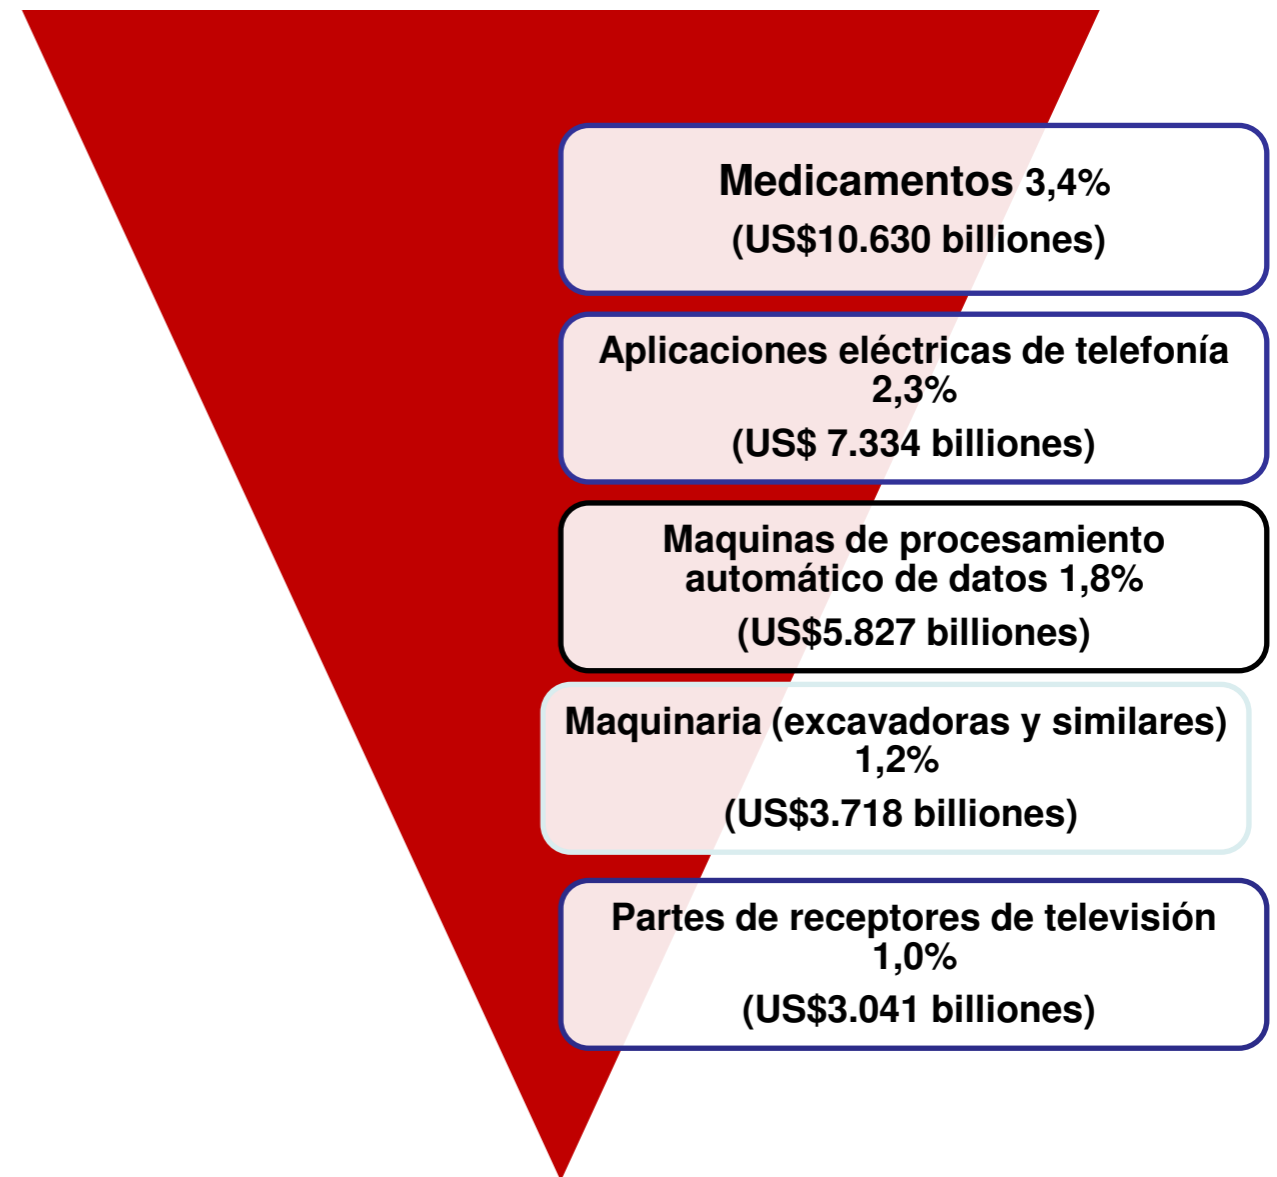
Medicamentos 3,4%
(US$10.630 billiones)

Aplicaciones eléctricas de telefonía 2,3%
(US$ 7.334 billiones)

Maquinas de procesamiento automático de datos 1,8%
(US$5.827 billiones)

Maquinaria (excavadoras y similares) 1,2%
(US$3.718 billiones)

Partes de receptores de televisión 1,0%
(US$3.041 billiones)